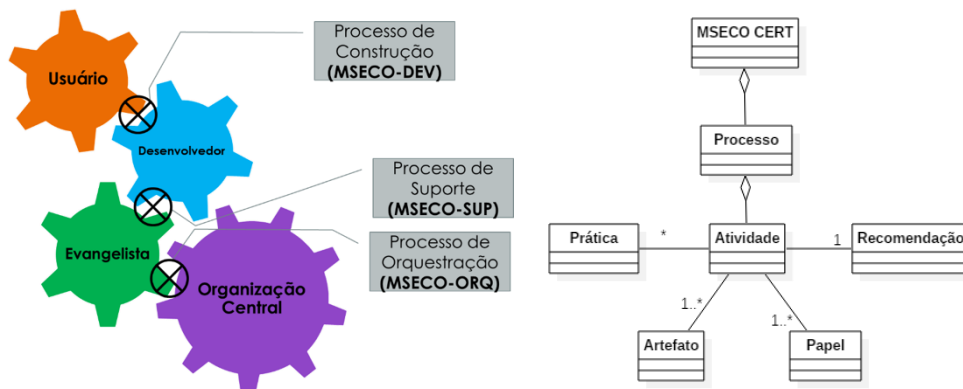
Usuário

Desenvolvedor

Evangelista

Organização Central

Processo de Construção (MSECO-DEV)

Processo de Suporte (MSECO-SUP)

Processo de Orquestração (MSECO-ORQ)

MSECO CERT

Processo

Prática

*

Atividade

1

Recomendação

1..*

1..*

Artefato

Papel